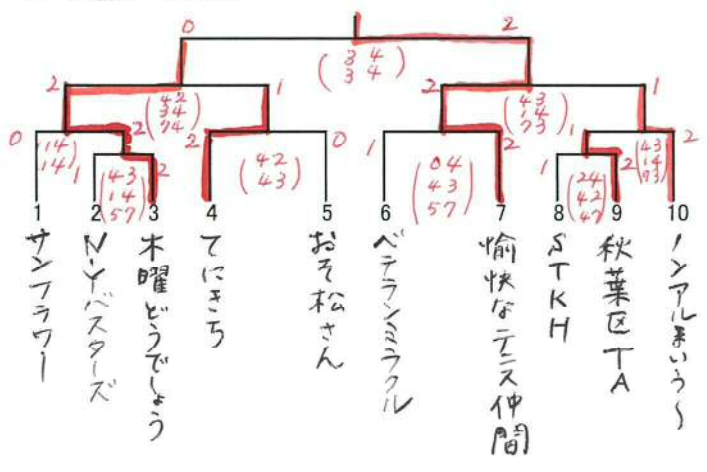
0 2
(3 4 / 3 4)
2 1
(4 2 / 3 4 / 7 4)
2 1
(4 3 / 1 4 / 7 3)
0 (1 4 / 1 4) 1
2 (4 3 / 1 4 / 5 7) 2
2 (4 2 / 4 3) 0
1 (0 4 / 4 3 / 5 7) 2
1 (2 4 / 4 2 / 4 7)
2 (4 3 / 1 4 / 7 3) 2

1 サンフラワー
2 N・Yバスターズ
3 木曜どうでしょう
4 てにきち
5 おそ松さん
6 ベテランミラクル
7 愉快なテニス仲間
8 STKH
9 秋葉区TA
10 ノンアルまいう〜